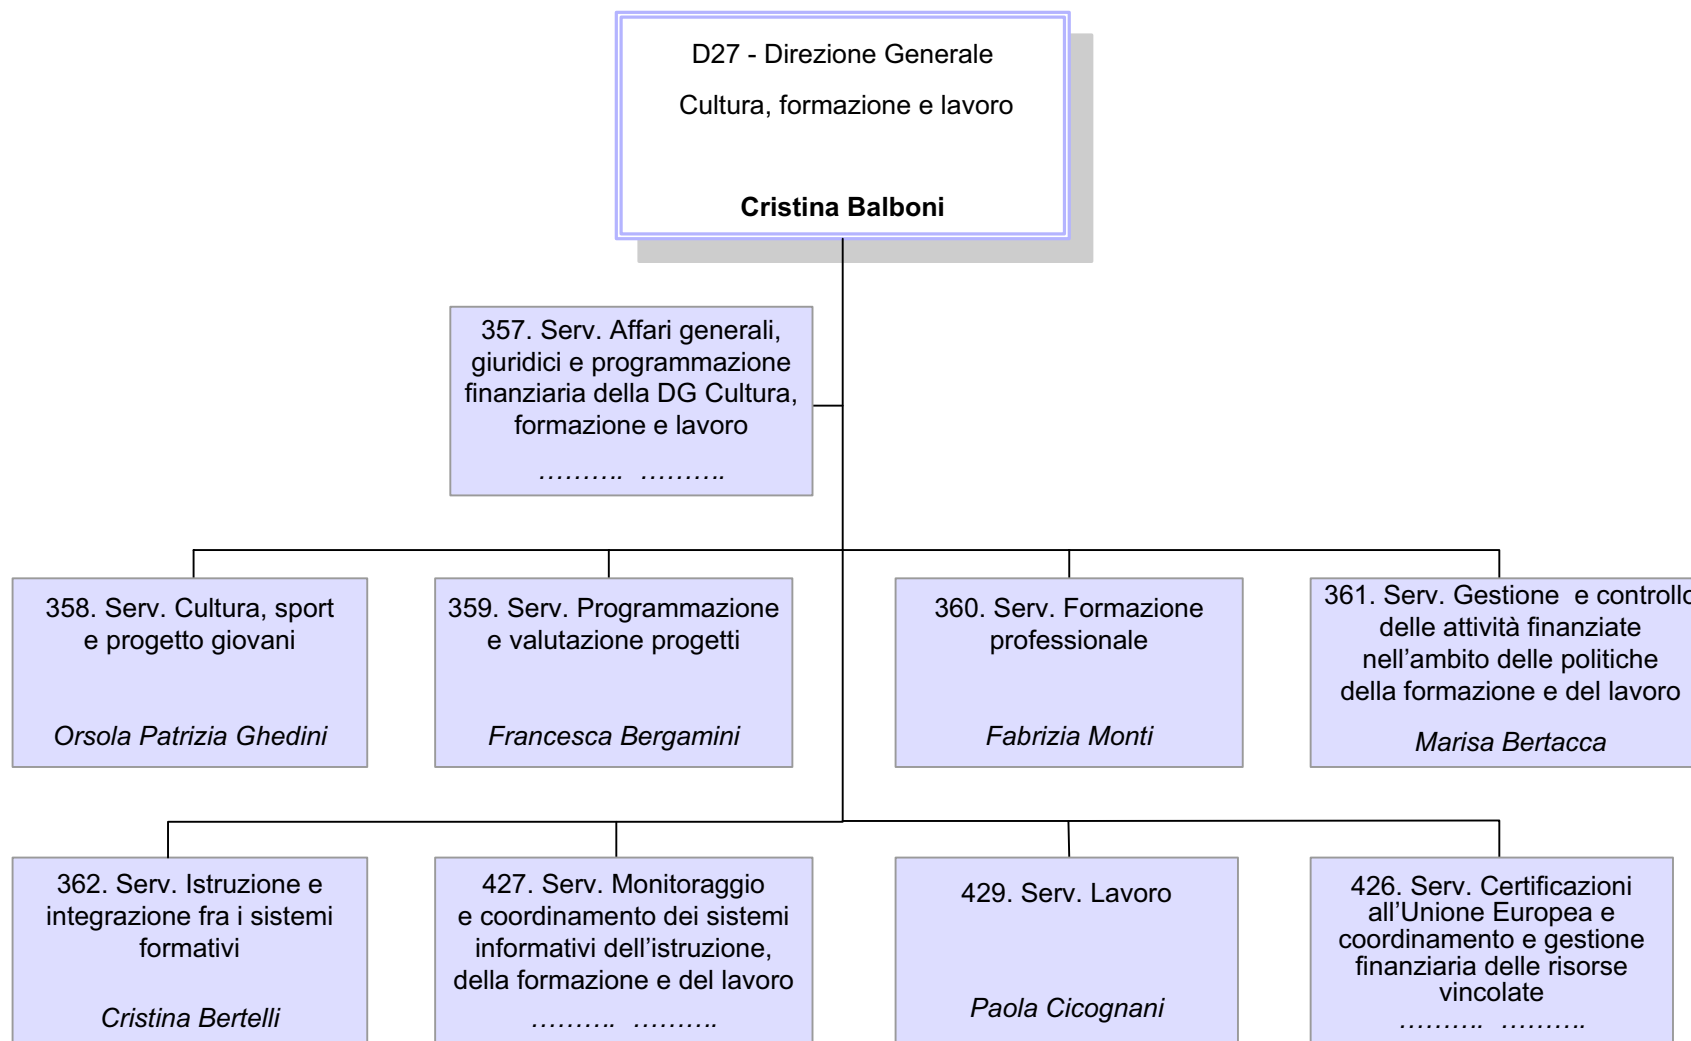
D27 - Direzione Generale

Cultura, formazione e lavoro

**Cristina Balboni**

357. Serv. Affari generali, giuridici e programmazione finanziaria della DG Cultura, formazione e lavoro

*………. ……….*

358. Serv. Cultura, sport e progetto giovani

*Orsola Patrizia Ghedini*

359. Serv. Programmazione e valutazione progetti

*Francesca Bergamini*

360. Serv. Formazione professionale

*Fabrizia Monti*

361. Serv. Gestione e controll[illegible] delle attività finanziate nell'ambito delle politiche della formazione e del lavoro

*Marisa Bertacca*

362. Serv. Istruzione e integrazione fra i sistemi formativi

*Cristina Bertelli*

427. Serv. Monitoraggio e coordinamento dei sistemi informativi dell'istruzione, della formazione e del lavoro

*………. ……….*

429. Serv. Lavoro

*Paola Cicognani*

426. Serv. Certificazioni all'Unione Europea e coordinamento e gestione finanziaria delle risorse vincolate

*………. ……….*